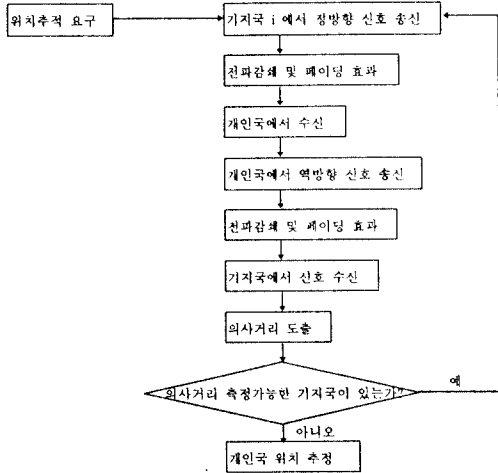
위치추적 요구

기지국 i 에서 정방향 신호 송신

전파감쇄 및 페이딩 효과

개인국에서 수신

개인국에서 역방향 신호 송신

전파감쇄 및 페이딩 효과

기지국에서 신호 수신

의사거리 도출

의사거리 측정가능한 기지국이 있는가?

예

아니오

개인국 위치 추정